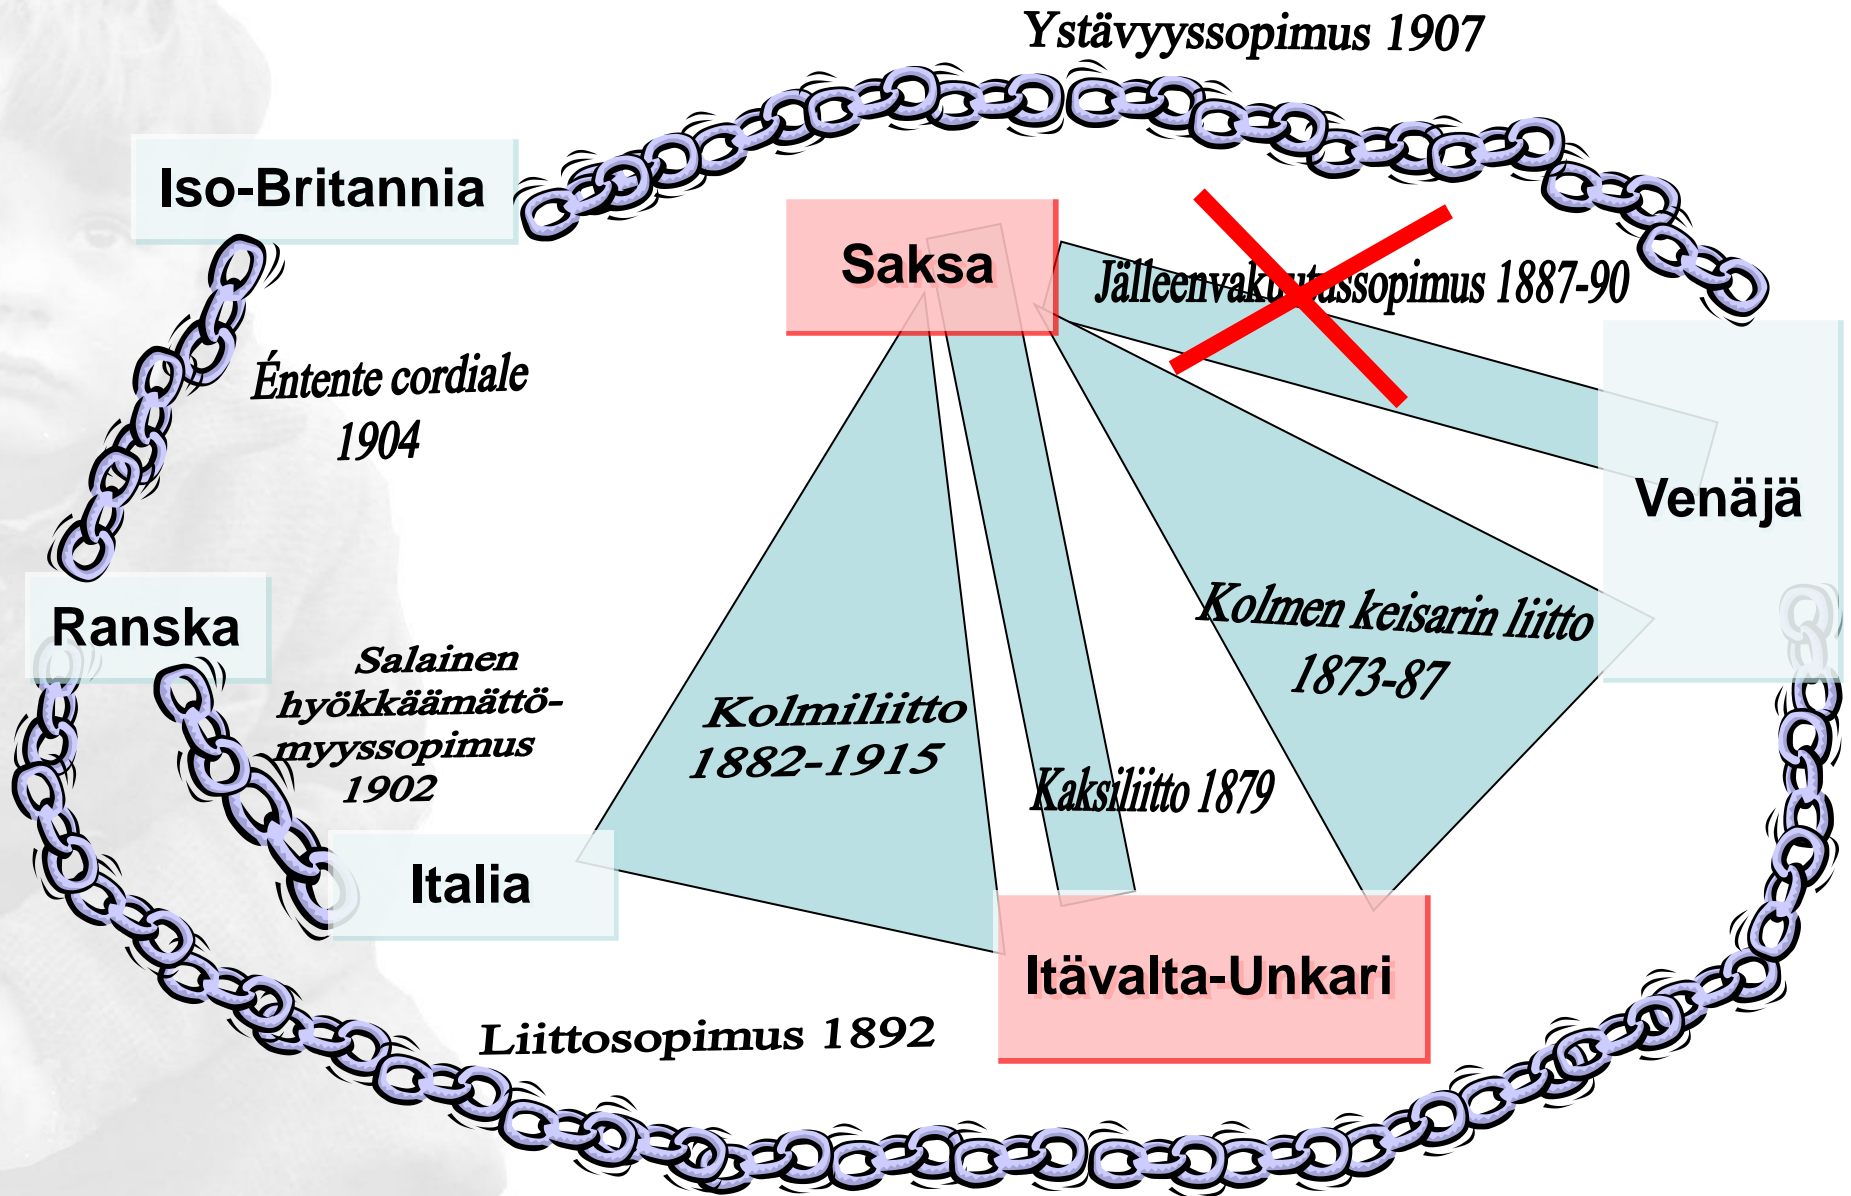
Ystävyyssopimus 1907

Iso-Britannia

Saksa

Jälleenvak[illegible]ussopimus 1887-90

Énteute cordiale 1904

Venäjä

Ranska

Salainen hyökkäämättömyyssopimus 1902

Kolmiliitto 1882-1915

Kolmen keisarin liitto 1873-87

Kaksiliitto 1879

Italia

Itävalta-Unkari

Liittosopimus 1892